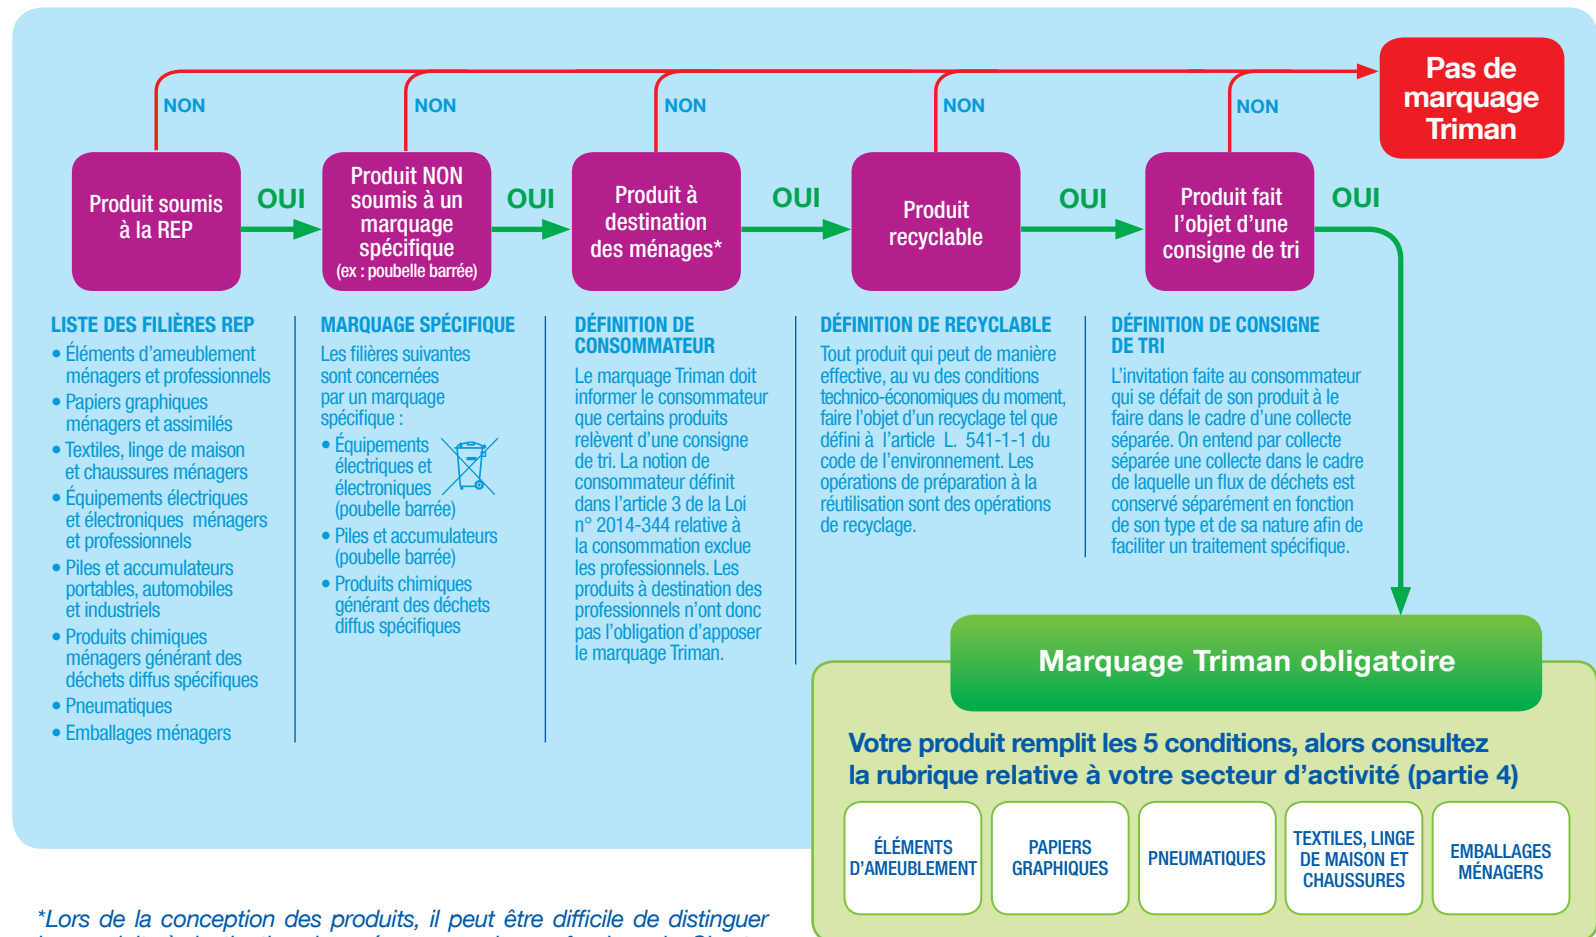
Pas de marquage Triman

NON

NON

NON

NON

NON

Produit soumis à la REP

OUI

Produit NON soumis à un marquage spécifique (ex : poubelle barrée)

OUI

Produit à destination des ménages*

OUI

Produit recyclable

OUI

Produit fait l'objet d'une consigne de tri

OUI

LISTE DES FILIÈRES REP
• Éléments d'ameublement ménagers et professionnels
• Papiers graphiques ménagers et assimilés
• Textiles, linge de maison et chaussures ménagers
• Équipements électriques et électroniques ménagers et professionnels
• Piles et accumulateurs portables, automobiles et industriels
• Produits chimiques ménagers générant des déchets diffus spécifiques
• Pneumatiques
• Emballages ménagers

MARQUAGE SPÉCIFIQUE
Les filières suivantes sont concernées par un marquage spécifique :
• Équipements électriques et électroniques (poubelle barrée)
• Piles et accumulateurs (poubelle barrée)
• Produits chimiques générant des déchets diffus spécifiques

DÉFINITION DE CONSOMMATEUR
Le marquage Triman doit informer le consommateur que certains produits relèvent d'une consigne de tri. La notion de consommateur définit dans l'article 3 de la Loi n° 2014-344 relative à la consommation exclue les professionnels. Les produits à destination des professionnels n'ont donc pas l'obligation d'apposer le marquage Triman.

DÉFINITION DE RECYCLABLE
Tout produit qui peut de manière effective, au vu des conditions technico-économiques du moment, faire l'objet d'un recyclage tel que défini à l'article L. 541-1-1 du code de l'environnement. Les opérations de préparation à la réutilisation sont des opérations de recyclage.

DÉFINITION DE CONSIGNE DE TRI
L'invitation faite au consommateur qui se défait de son produit à le faire dans le cadre d'une collecte séparée. On entend par collecte séparée une collecte dans le cadre de laquelle un flux de déchets est conservé séparément en fonction de son type et de sa nature afin de faciliter un traitement spécifique.

Marquage Triman obligatoire

Votre produit remplit les 5 conditions, alors consultez la rubrique relative à votre secteur d'activité (partie 4)

ÉLÉMENTS D'AMEUBLEMENT

PAPIERS GRAPHIQUES

PNEUMATIQUES

TEXTILES, LINGE DE MAISON ET CHAUSSURES

EMBALLAGES MÉNAGERS

*Lors de la conception des produits, il peut être difficile de distinguer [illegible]